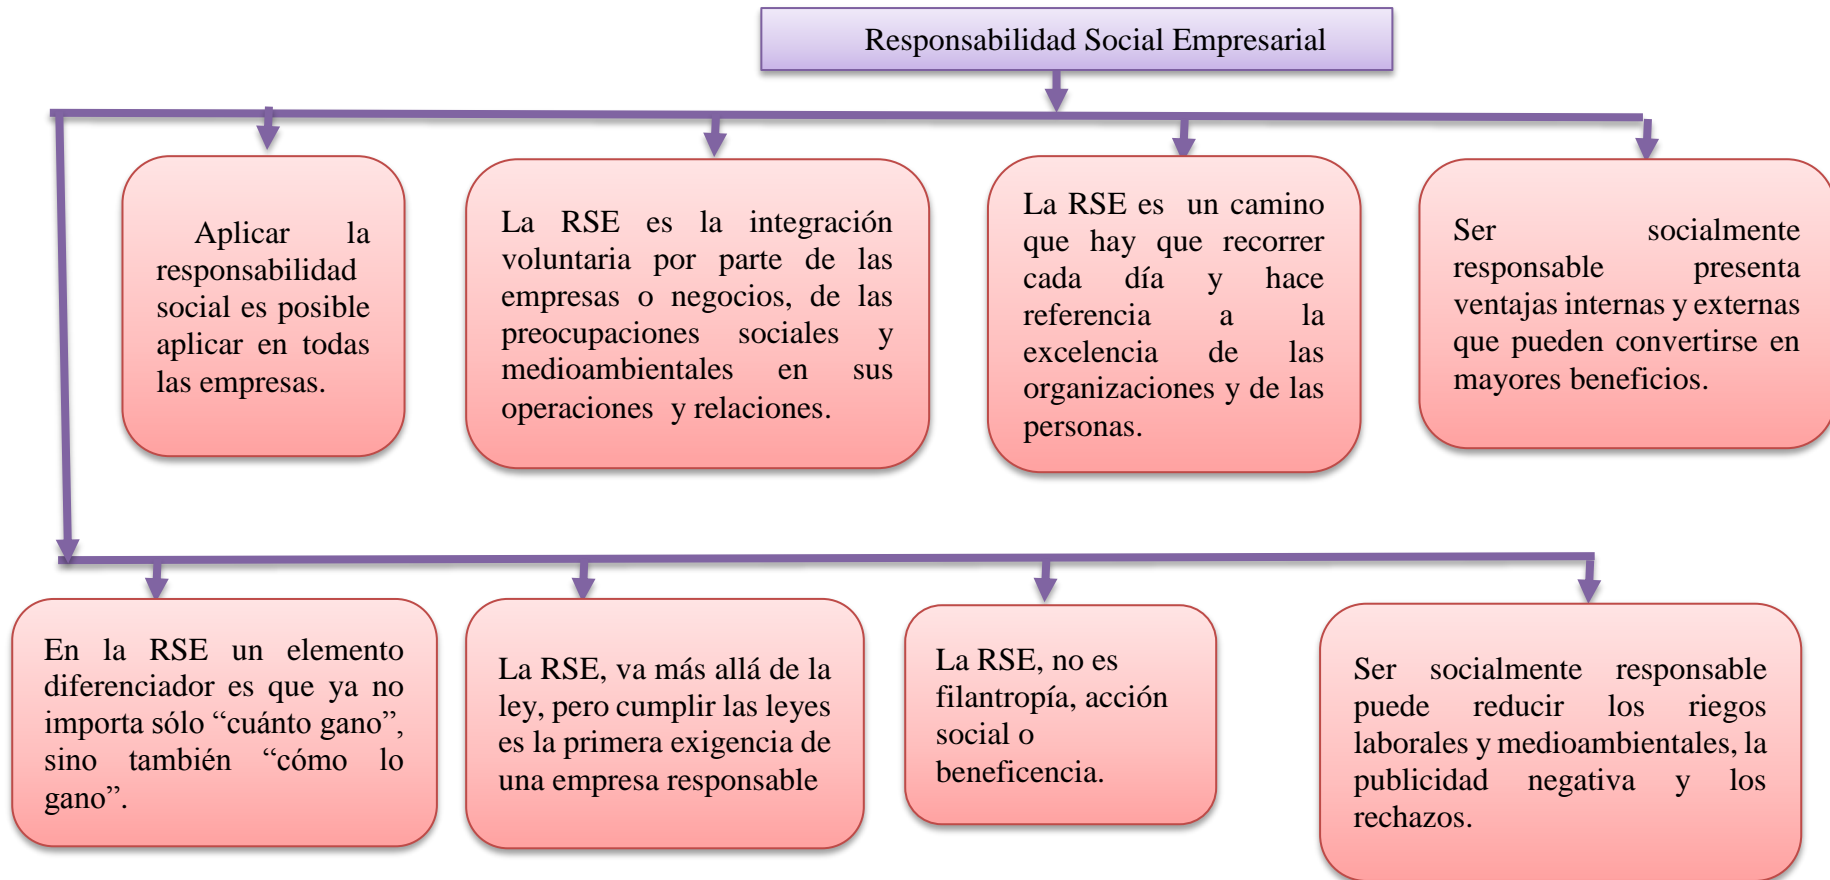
Responsabilidad Social Empresarial

Aplicar la responsabilidad social es posible aplicar en todas las empresas.

La RSE es la integración voluntaria por parte de las empresas o negocios, de las preocupaciones sociales y medioambientales en sus operaciones y relaciones.

La RSE es un camino que hay que recorrer cada día y hace referencia a la excelencia de las organizaciones y de las personas.

Ser socialmente responsable presenta ventajas internas y externas que pueden convertirse en mayores beneficios.

En la RSE un elemento diferenciador es que ya no importa sólo “cuánto gano”, sino también “cómo lo gano”.

La RSE, va más allá de la ley, pero cumplir las leyes es la primera exigencia de una empresa responsable

La RSE, no es filantropía, acción social o beneficencia.

Ser socialmente responsable puede reducir los riegos laborales y medioambientales, la publicidad negativa y los rechazos.